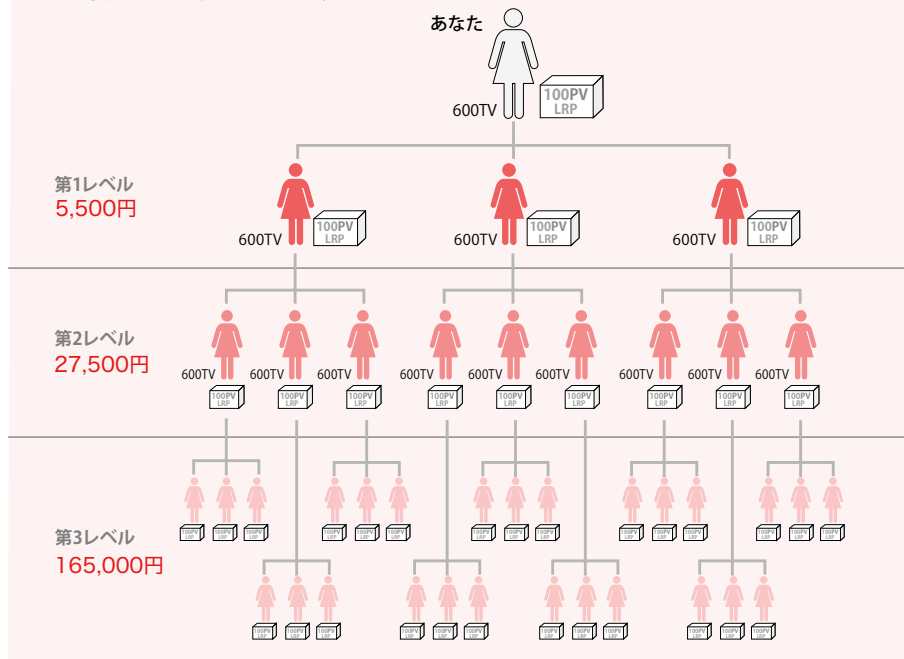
あなた

100PV
LRP

600TV

第1レベル
5,500円

600TV 100PV LRP
600TV 100PV LRP
600TV 100PV LRP

第2レベル
27,500円

600TV 100PV LRP
600TV 100PV LRP
600TV 100PV LRP
600TV 100PV LRP
600TV 100PV LRP
600TV 100PV LRP
600TV 100PV LRP
600TV 100PV LRP
600TV 100PV LRP

第3レベル
165,000円